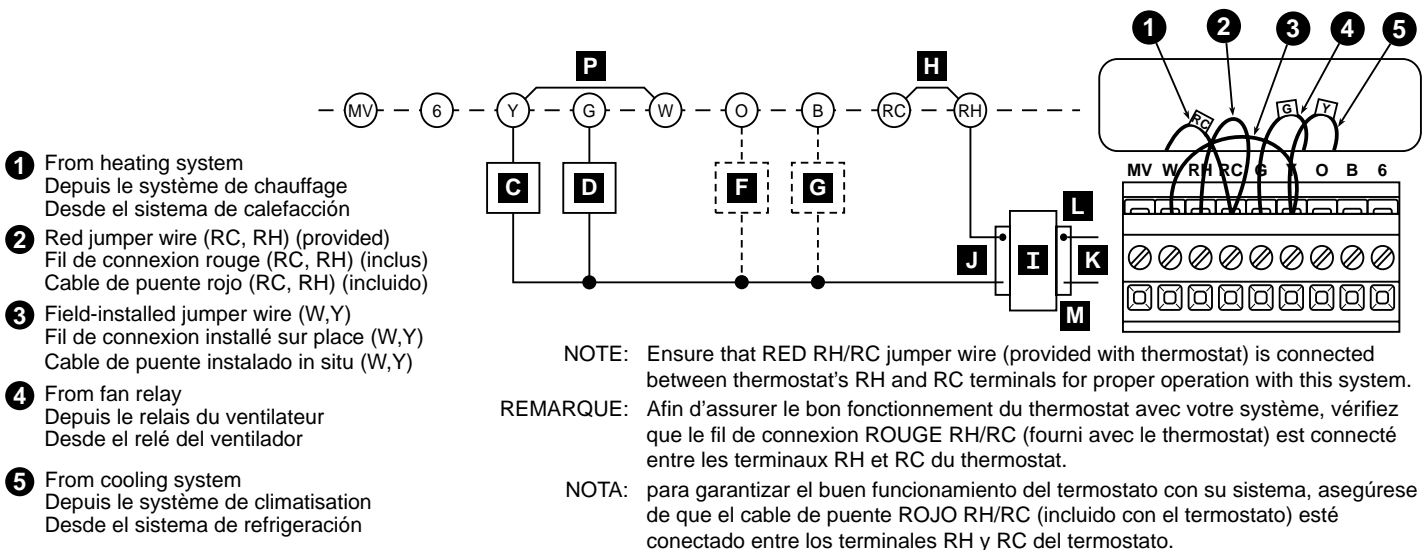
1 From heating system
Depuis le système de chauffage
Desde el sistema de calefacción

2 Red jumper wire (RC, RH) (provided)
Fil de connexion rouge (RC, RH) (inclus)
Cable de puente rojo (RC, RH) (incluido)

3 Field-installed jumper wire (W,Y)
Fil de connexion installé sur place (W,Y)
Cable de puente instalado in situ (W,Y)

4 From fan relay
Depuis le relais du ventilateur
Desde el relé del ventilador

5 From cooling system
Depuis le système de climatisation
Desde el sistema de refrigeración

P H
MV 6 Y G W O B RC RH
C D F G
L
J I K
M

1 2 3 4 5
RC G Y
MV W RH RC G Y O B 6

NOTE: Ensure that RED RH/RC jumper wire (provided with thermostat) is connected between thermostat's RH and RC terminals for proper operation with this system.

REMARQUE: Afin d'assurer le bon fonctionnement du thermostat avec votre système, vérifiez que le fil de connexion ROUGE RH/RC (fourni avec le thermostat) est connecté entre les terminaux RH et RC du thermostat.

NOTA: para garantizar el buen funcionamiento del termostato con su sistema, asegúrese de que el cable de puente ROJO RH/RC (incluido con el termostato) esté conectado entre los terminales RH y RC del termostato.